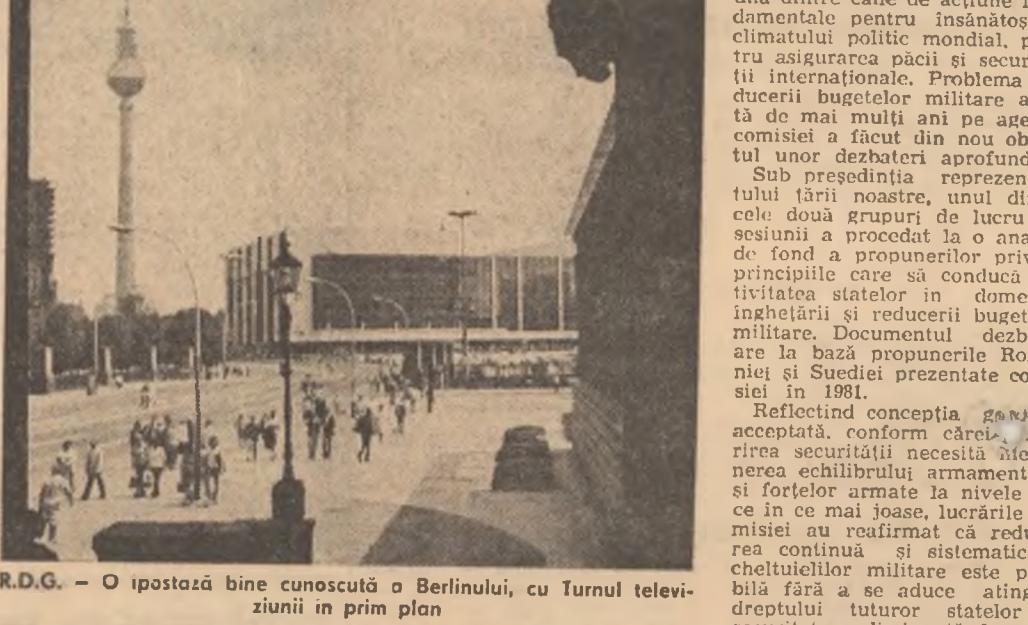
R.D.G. – O ipostază bine cunoscută a Berlinului, cu Turnul televiziunii in prim plan

una dintre căile de acțiune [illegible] damentale pentru însănătos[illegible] climatului politic mondial, p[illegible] tru asigurarea păcii și secur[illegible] ții internaționale. Problema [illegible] ducerii bugetelor militare a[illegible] tă de mai mulți ani pe age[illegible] comisiei a făcut din nou ob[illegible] tul unor dezbateri aprofund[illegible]

Sub președinția reprezen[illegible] tului țării noastre, unul di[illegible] cele două grupuri de lucru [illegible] sesiunii a procedat la o ana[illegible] de fond a propunerilor priv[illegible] principiile care să conducă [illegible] tivitatea statelor in dome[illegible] inghețării și reducerii buget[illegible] militare. Documentul dezb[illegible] are la bază propunerile Ro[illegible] niei și Suediei prezentate co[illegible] siei în 1981.

Reflectind concepția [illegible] acceptată, conform căreia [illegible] rirea securității necesită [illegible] nerea echilibrului armament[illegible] și forțelor armate la nivele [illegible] ce în ce mai joase, lucrările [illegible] misiei au reafirmat că redu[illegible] rea continuă și sistematic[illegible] cheltuielilor militare este p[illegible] bilă fără a se aduce atin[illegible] dreptului tuturor statelor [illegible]